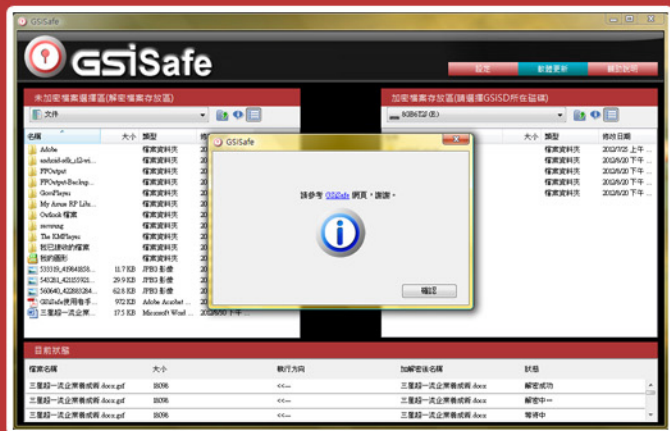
GSISafe

GSISafe

設定 軟體更新 關於說明

未加密檔案選擇區(解密檔案存放區)

文件

| 名稱 | 大小 | 類型 |
|---|---|---|
| Adobe | | 檔案資料夾 |
| android-sdk_r22-wi... | | 檔案資料夾 |
| FPOutput | | 檔案資料夾 |
| FPOutput-Backup... | | 檔案資料夾 |
| GoodPlayer | | 檔案資料夾 |
| My Arcsoft RP Libr... | | 檔案資料夾 |
| Outlook 檔案 | | 檔案資料夾 |
| samsung | | 檔案資料夾 |
| The KMPlayer | | 檔案資料夾 |
| 我已接收的檔案 | | 檔案資料夾 |
| 我的圖形 | | 檔案資料夾 |
| 533319_41984858... | 11.7 KB | JPEG 影像 |
| 540281_42155932... | 29.9 KB | JPEG 影像 |
| 560640_42283284... | 62.6 KB | JPEG 影像 |
| GSISafe使用指手... | 972 KB | Adobe Acrobat ... |
| 三星超一流企業... | 17.5 KB | Microsoft Word ... |

加密檔案存放區(請選擇GSISD所在磁碟)

SGH-I(E:)

| 大小 | 類型 | 修改日期 |
|---|---|---|
| | 檔案資料夾 | 2012/3/25 上午 ... |
| | 檔案資料夾 | 2012/6/20 下午 ... |
| | 檔案資料夾 | 2012/6/20 下午 ... |
| | 檔案資料夾 | 2012/6/20 下午 ... |
| | 檔案資料夾 | 2012/6/20 下午 ... |

GSISafe

請參考 GSISafe 網頁，謝謝。

確認

目前狀態

| 檔案名稱 | 大小 | 執行方向 | 加解密後名稱 | 狀態 |
|---|---|---|---|---|
| 三星超一流企業養成術 docx.gsf | 18096 | <<--- | 三星超一流企業養成術 docx | 解密成功 |
| 三星超一流企業養成術 docx.gsf | 18096 | <<--- | 三星超一流企業養成術 docx | 解密中... |
| 三星超一流企業養成術 docx.gsf | 18096 | <<--- | 三星超一流企業養成術 docx | 等待中 |